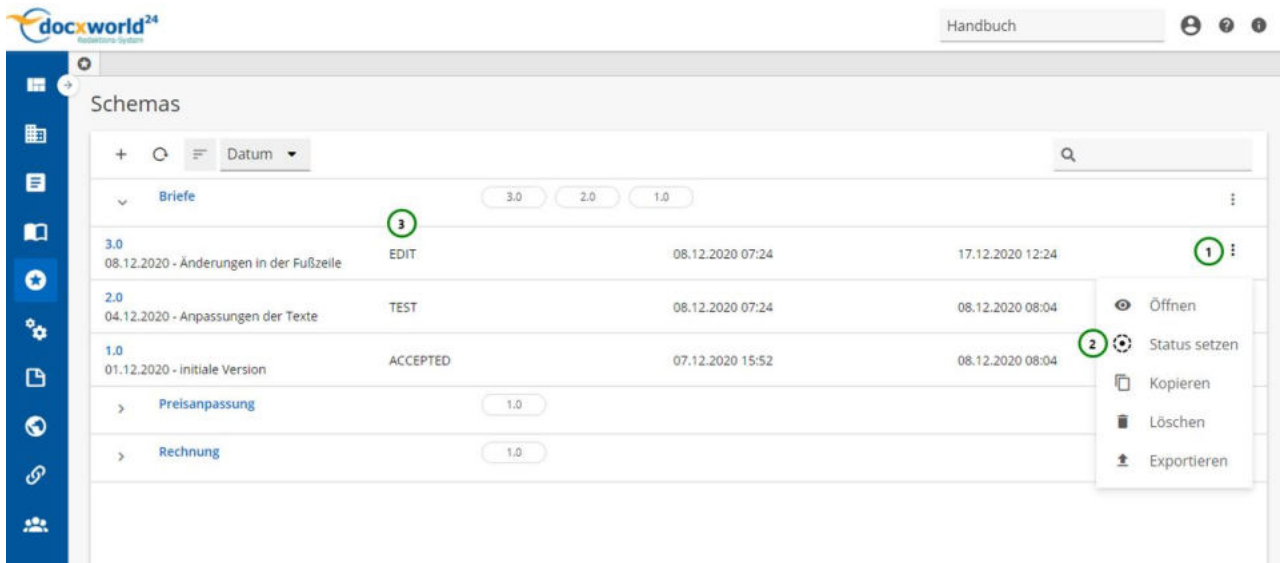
docxworld$^{24}$
Redaktions-System

Handbuch

Schemas

Datum

Briefe
3.0
2.0
1.0

3

3.0
08.12.2020 - Änderungen in der Fußzeile
EDIT
08.12.2020 07:24
17.12.2020 12:24
1

2.0
04.12.2020 - Anpassungen der Texte
TEST
08.12.2020 07:24
08.12.2020 08:04

1.0
01.12.2020 - initiale Version
ACCEPTED
07.12.2020 15:52
08.12.2020 08:04

Preisanpassung
1.0

Rechnung
1.0

Öffnen
2
Status setzen
Kopieren
Löschen
Exportieren